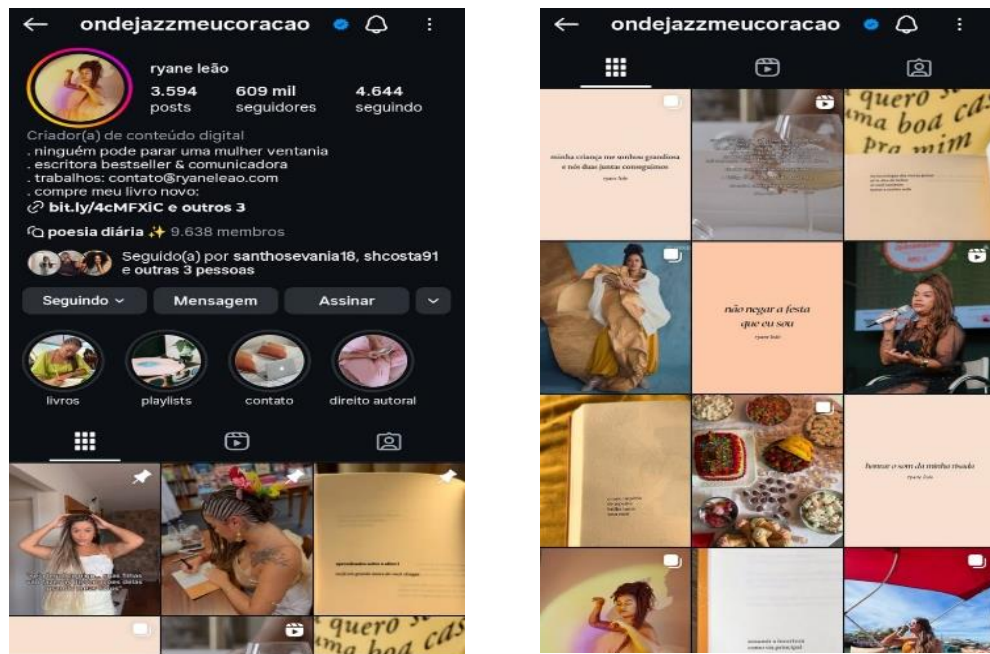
ondejazzmeucoracao

ryane leão

3.594 posts

609 mil seguidores

4.644 seguindo

Criador(a) de conteúdo digital
. ninguém pode parar uma mulher ventania
. escritora bestseller & comunicadora
. trabalhos: contato@ryaneleao.com
. compre meu livro novo:
bit.ly/4cMFXiC e outros 3

poesia diária ✨ 9.638 membros

Seguido(a) por santhosevania18, shcosta91 e outras 3 pessoas

Seguindo

Mensagem

Assinar

livros

playlists

contato

direito autoral

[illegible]

aprendendo sobre o afeto

quero so
ma boa ca

ondejazzmeucoracao

minha criança me sonhou grandiosa e nós duas juntas conseguimos

ryane leão

quero so
ma boa ca
Pra mim

não negar a festa que eu sou

ryane leão

honrar o som da minha risada

ryane leão

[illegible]